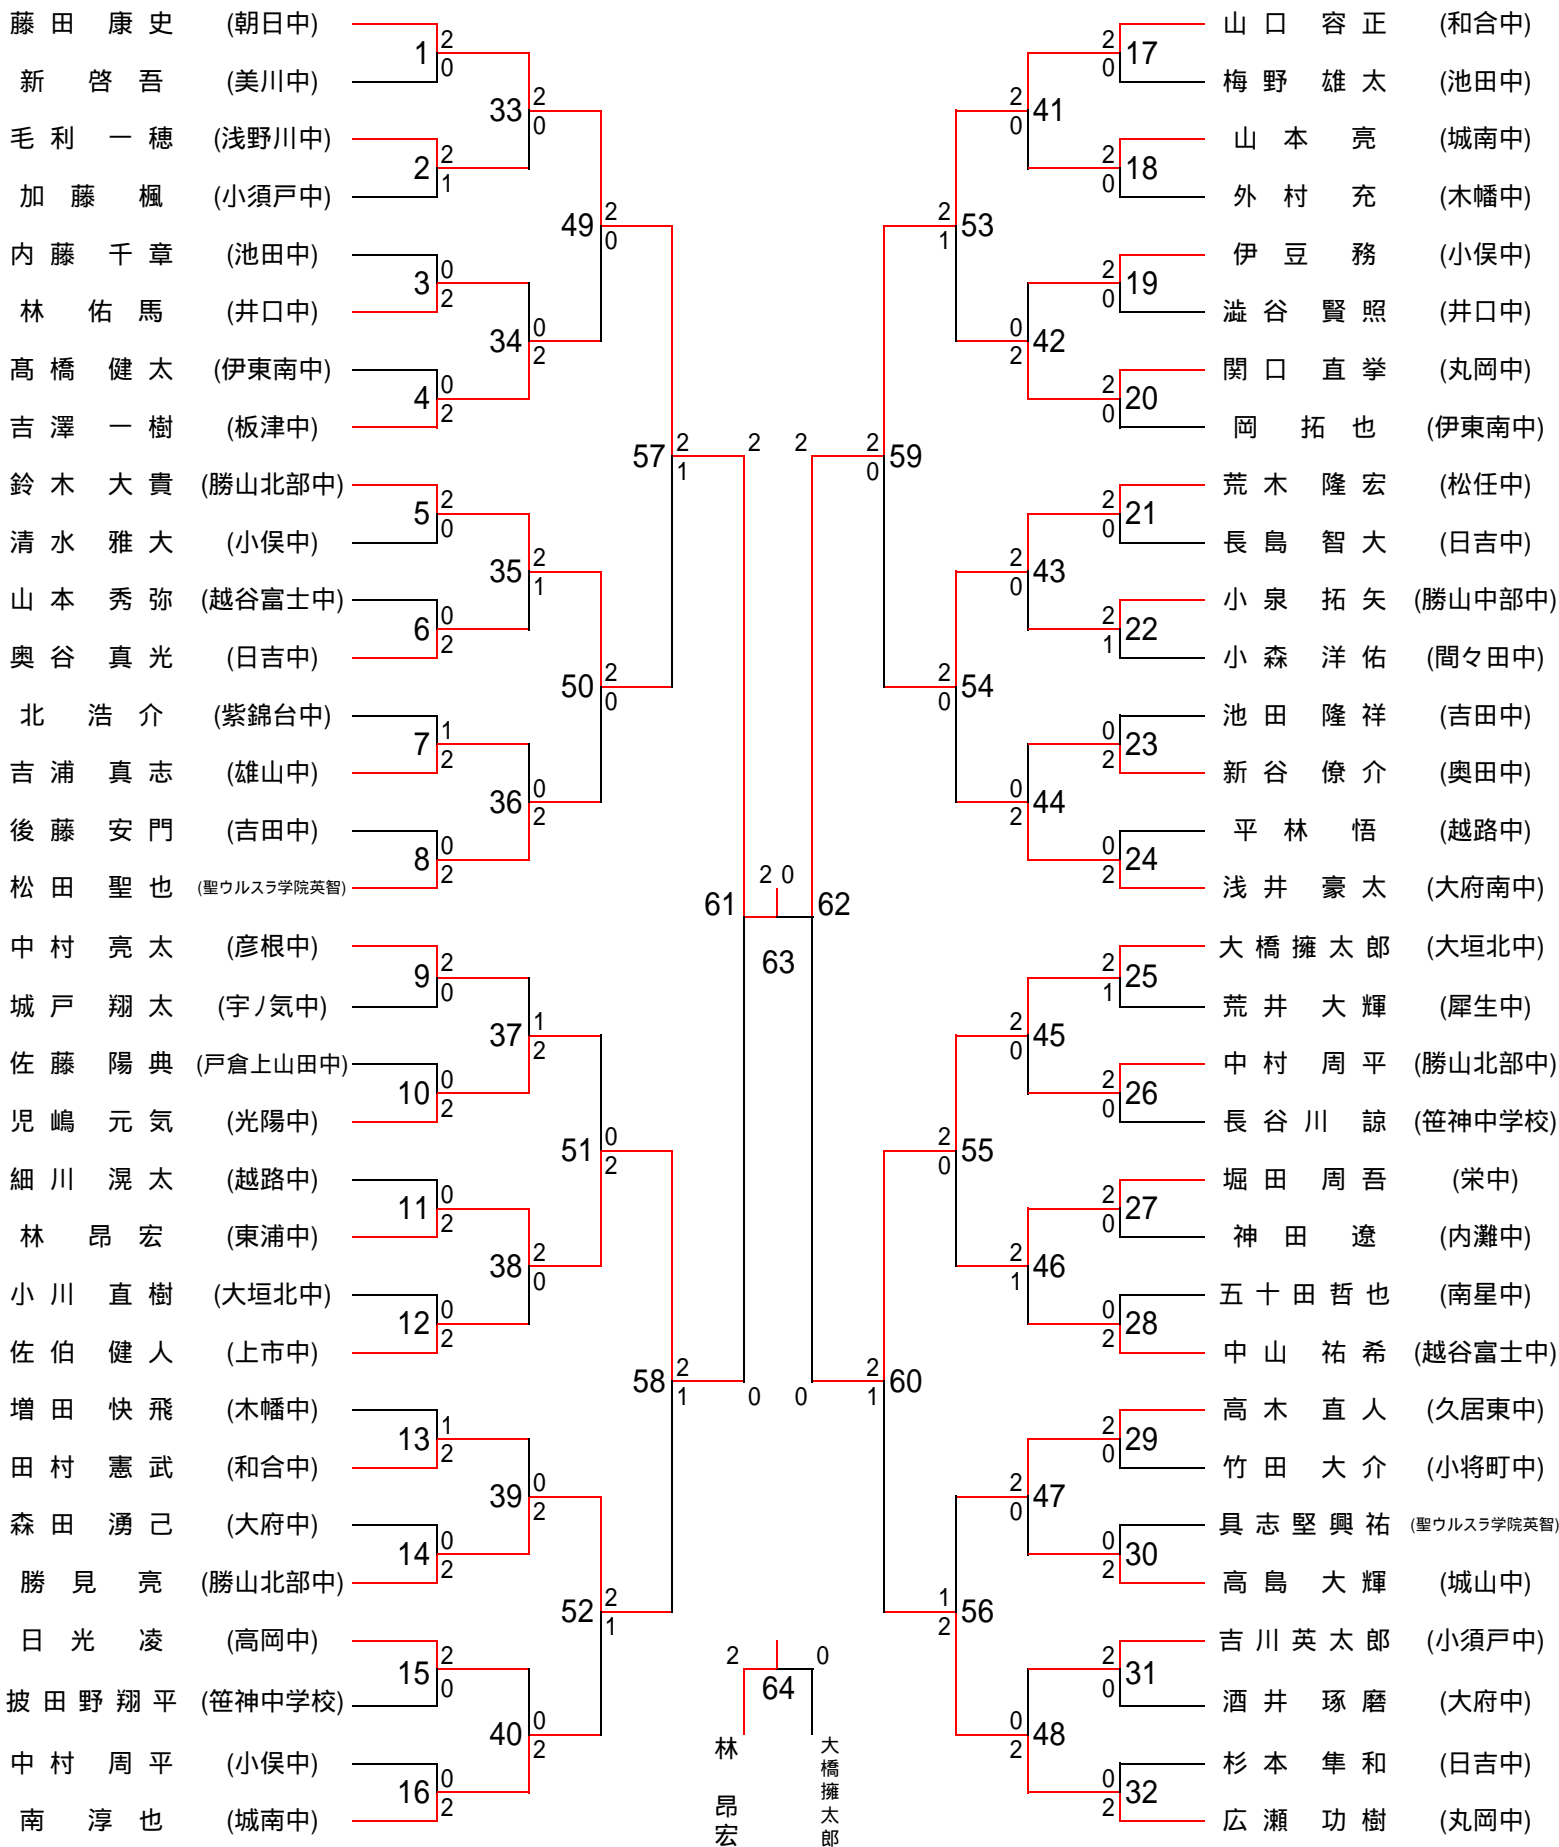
藤田 康史 (朝日中)
新 啓吾 (美川中)
毛利 一穂 (浅野川中)
加藤 楓 (小須戸中)
内藤 千章 (池田中)
林 佑馬 (井口中)
髙橋 健太 (伊東南中)
吉澤 一樹 (板津中)
鈴木 大貴 (勝山北部中)
清水 雅大 (小俣中)
山本 秀弥 (越谷富士中)
奥谷 真光 (日吉中)
北 浩介 (紫錦台中)
吉浦 真志 (雄山中)
後藤 安門 (吉田中)
松田 聖也 (聖ウルスラ学院英智)
中村 亮太 (彦根中)
城戸 翔太 (宇ノ気中)
佐藤 陽典 (戸倉上山田中)
児嶋 元気 (光陽中)
細川 滉太 (越路中)
林 昂宏 (東浦中)
小川 直樹 (大垣北中)
佐伯 健人 (上市中)
増田 快飛 (木幡中)
田村 憲武 (和合中)
森田 湧己 (大府中)
勝見 亮 (勝山北部中)
日光 凌 (高岡中)
披田野翔平 (笹神中学校)
中村 周平 (小俣中)
南 淳也 (城南中)

山口 容正 (和合中)
梅野 雄太 (池田中)
山本 亮 (城南中)
外村 充 (木幡中)
伊豆 務 (小俣中)
澁谷 賢照 (井口中)
関口 直挙 (丸岡中)
岡 拓也 (伊東南中)
荒木 隆宏 (松任中)
長島 智大 (日吉中)
小泉 拓矢 (勝山中部中)
小森 洋佑 (間々田中)
池田 隆祥 (吉田中)
新谷 僚介 (奥田中)
平林 悟 (越路中)
浅井 豪太 (大府南中)
大橋擁太郎 (大垣北中)
荒井 大輝 (犀生中)
中村 周平 (勝山北部中)
長谷川 諒 (笹神中学校)
堀田 周吾 (栄中)
神田 遼 (内灘中)
五十田哲也 (南星中)
中山 祐希 (越谷富士中)
高木 直人 (久居東中)
竹田 大介 (小将町中)
具志堅興祐 (聖ウルスラ学院英智)
高島 大輝 (城山中)
吉川英太郎 (小須戸中)
酒井 琢磨 (大府中)
杉本 隼和 (日吉中)
広瀬 功樹 (丸岡中)

1 2 0
2 2 1
3 0 2
4 0 2
5 2 0
6 0 2
7 1 2
8 0 2
9 2 0
10 0 2
11 0 2
12 0 2
13 1 2
14 0 2
15 2 0
16 0 2
33 2 0
34 0 2
35 2 1
36 0 2
37 1 2
38 2 0
39 0 2
40 0 2
49 2 0
50 2 0
51 0 2
52 2 1
57 2 1
58 2 1
61 2 0
17 2 0
18 2 0
19 2 0
20 2 0
21 2 0
22 2 1
23 0 2
24 0 2
25 2 1
26 2 0
27 2 0
28 0 2
29 2 0
30 0 2
31 2 0
32 0 2
41 2 0
42 0 2
43 2 0
44 0 2
45 2 0
46 2 1
47 2 0
48 0 2
53 2 1
54 2 0
55 2 0
56 1 2
59 2 0
60 2 1
62 2 0
63 2 0
64 2 0
林 昂宏
大橋擁太郎